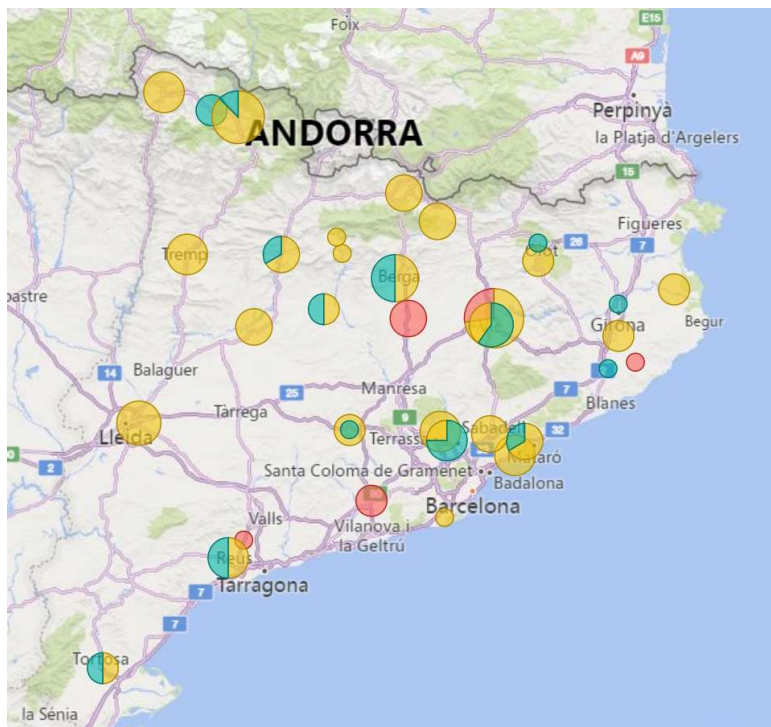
Foix
E15
A9
Perpinyà
ANDORRA
la Platja d'Argelers
15
Figueres
26
7
Tremp
Olot
Berga
Girona
Begur
Balaguer
14
25
Manresa
7
Blanes
Tàrrega
9
Lleida
Terrassa
Sabadell
32
2
Mataró
Santa Coloma de Gramenet
Badalona
Valls
Barcelona
Vilanova i la Geltrú
Reus
Tarragona
7
7
Tortosa
la Sénia